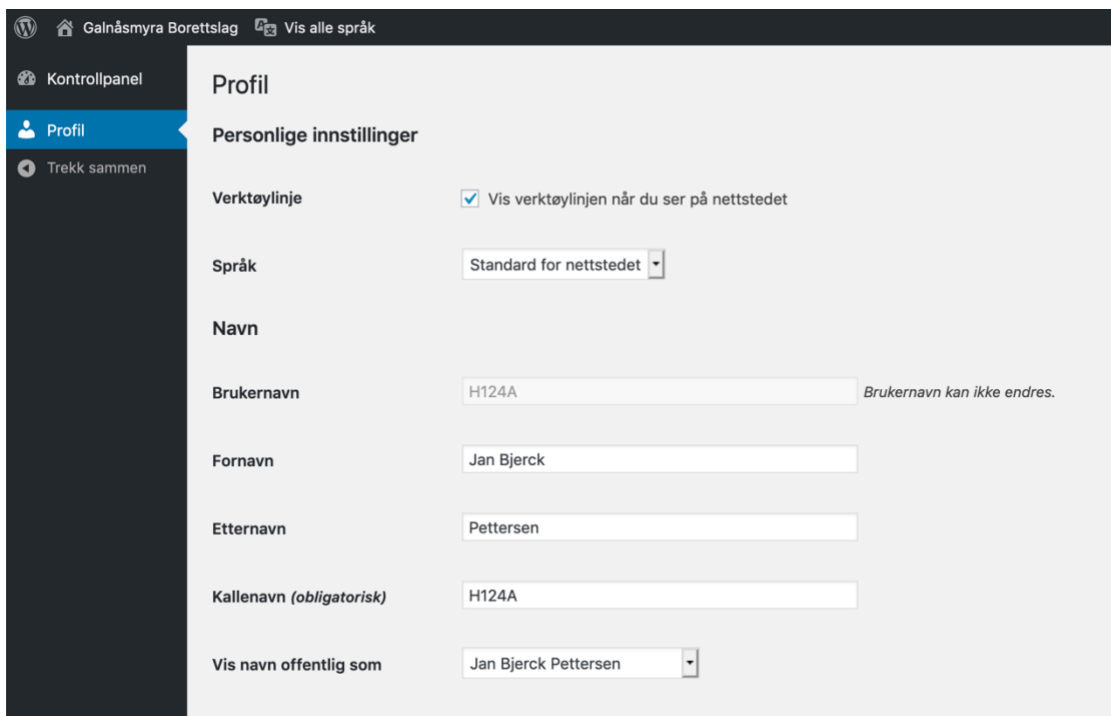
Galnåsmyra Borettslag Vis alle språk

Kontrollpanel
Profil
Trekk sammen

Profil

Personlige innstillinger

Verktøylinje
Vis verktøylinjen når du ser på nettstedet

Språk
Standard for nettstedet

Navn

Brukernavn
H124A
Brukernavn kan ikke endres.

Fornavn
Jan Bjerck

Etternavn
Pettersen

Kallenavn (obligatorisk)
H124A

Vis navn offentlig som
Jan Bjerck Pettersen